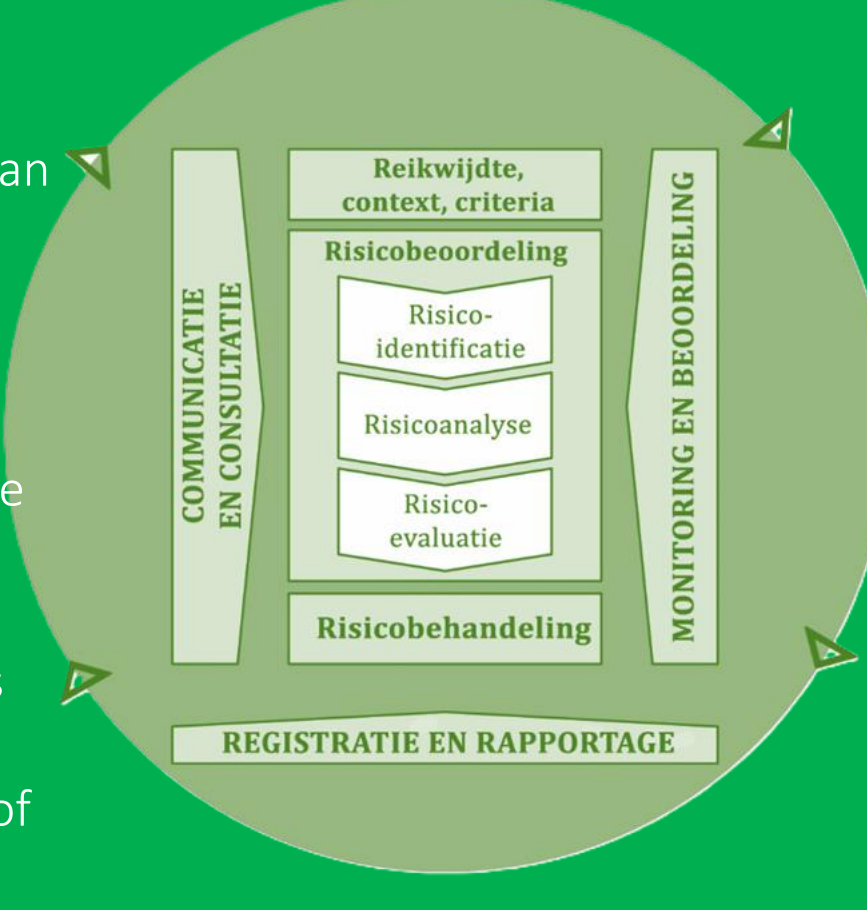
an

e

s

of

COMMUNICATIE EN CONSULTATIE

Reikwijdte, context, criteria

Risicobeoordeling

Risico-identificatie

Risicoanalyse

Risico-evaluatie

Risicobehandeling

MONITORING EN BEOORDELING

REGISTRATIE EN RAPPORTAGE